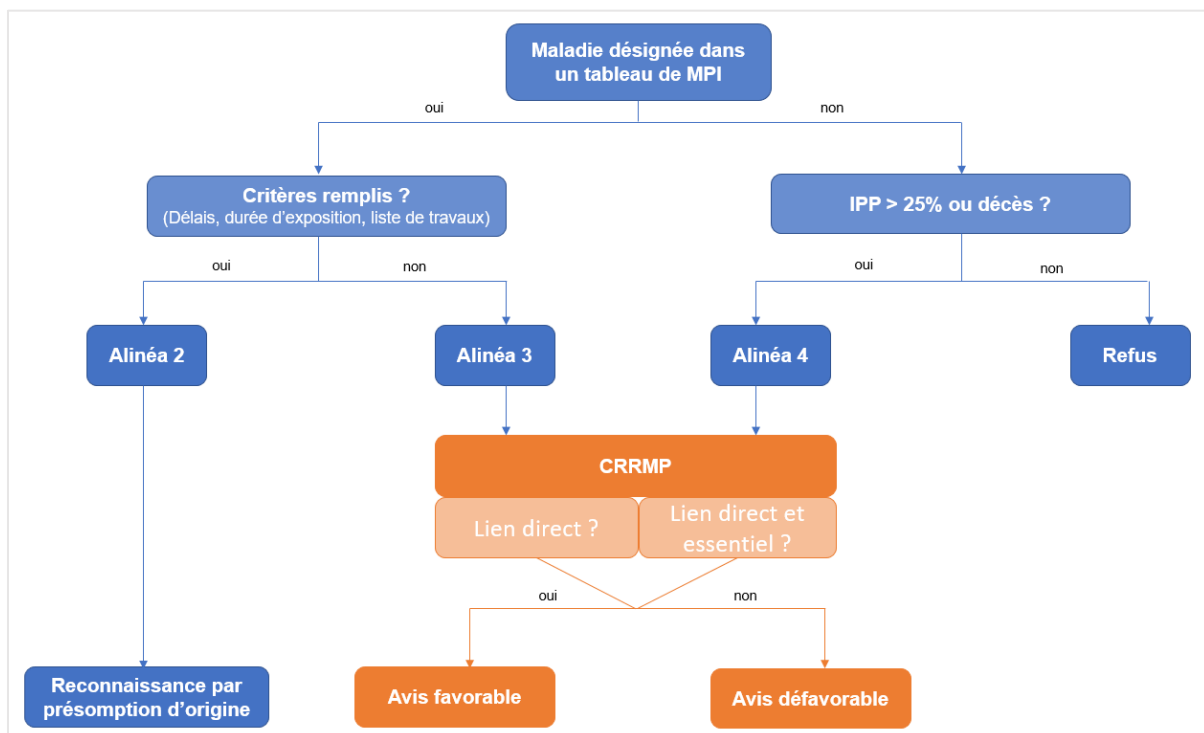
Maladie désignée dans un tableau de MPI

oui

non

Critères remplis ?
(Délais, durée d'exposition, liste de travaux)

IPP > 25% ou décès ?

oui

non

oui

non

Alinéa 2

Alinéa 3

Alinéa 4

Refus

CRRMP

Lien direct ?

Lien direct et essentiel ?

oui

non

Reconnaissance par présomption d'origine

Avis favorable

Avis défavorable